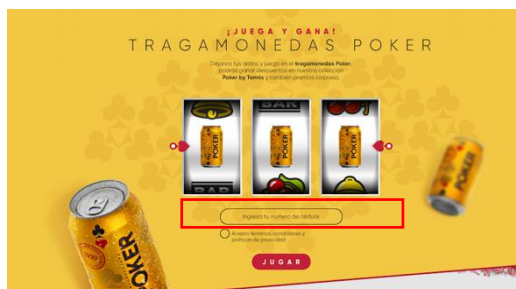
¡JUEGA Y GANA!
TRAGAMONEDAS POKER

Déjanos tus datos y juega en el tragamonedas Poker, podrás ganar descuentos en nuestra colección Poker by Tennis y también premios sorpresa

BAR
POKER
POKER
POKER
BAR

Ingresa tu número de cédula

Acepto términos, condiciones y políticas de privacidad

JUGAR

POKER